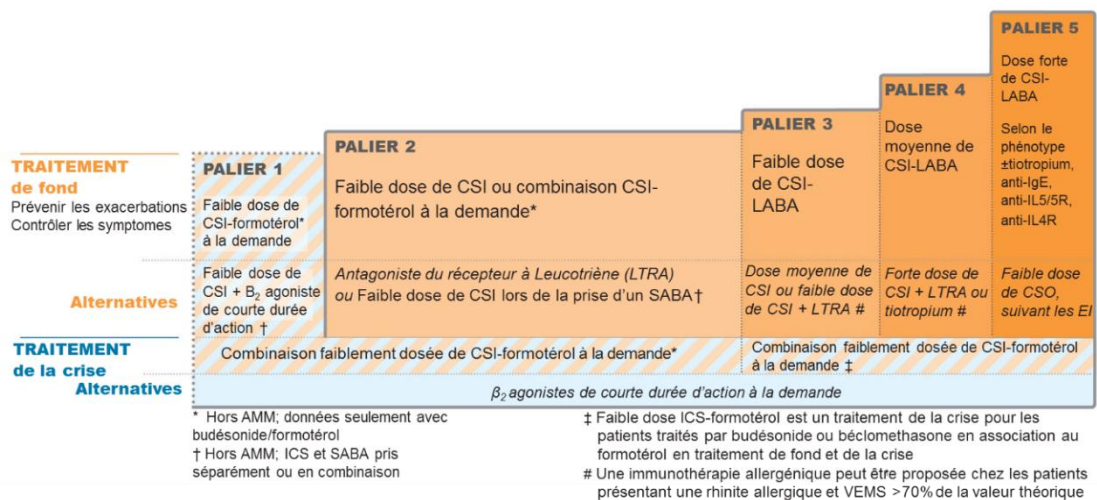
PALIER 5

Dose forte de CSI-LABA

Selon le phénotype ±tiotropium, anti-IgE, anti-IL5/5R, anti-IL4R

PALIER 4

Dose moyenne de CSI-LABA

PALIER 3

Faible dose de CSI-LABA

PALIER 2

Faible dose de CSI ou combinaison CSI-formotérol à la demande*

PALIER 1

Faible dose de CSI-formotérol* à la demande

TRAITEMENT de fond
Prévenir les exacerbations
Contrôler les symptomes

Alternatives

Faible dose de CSI + $B_2$ agoniste de courte durée d'action †

Antagoniste du récepteur à Leucotriène (LTRA) ou Faible dose de CSI lors de la prise d'un SABA†

Dose moyenne de CSI ou faible dose de CSI + LTRA #

Forte dose de CSI + LTRA ou tiotropium #

Faible dose de CSO, suivant les EI

TRAITEMENT de la crise

Combinaison faiblement dosée de CSI-formotérol à la demande*

Combinaison faiblement dosée de CSI-formotérol à la demande ‡

Alternatives

$\beta_2$ agonistes de courte durée d'action à la demande

* Hors AMM; données seulement avec budésonide/formotérol
† Hors AMM; ICS et SABA pris séparément ou en combinaison

‡ Faible dose ICS-formotérol est un traitement de la crise pour les patients traités par budésonide ou béclomethasone en association au formotérol en traitement de fond et de la crise
# Une immunothérapie allergénique peut être proposée chez les patients présentant une rhinite allergique et VEMS >70% de la valeur théorique